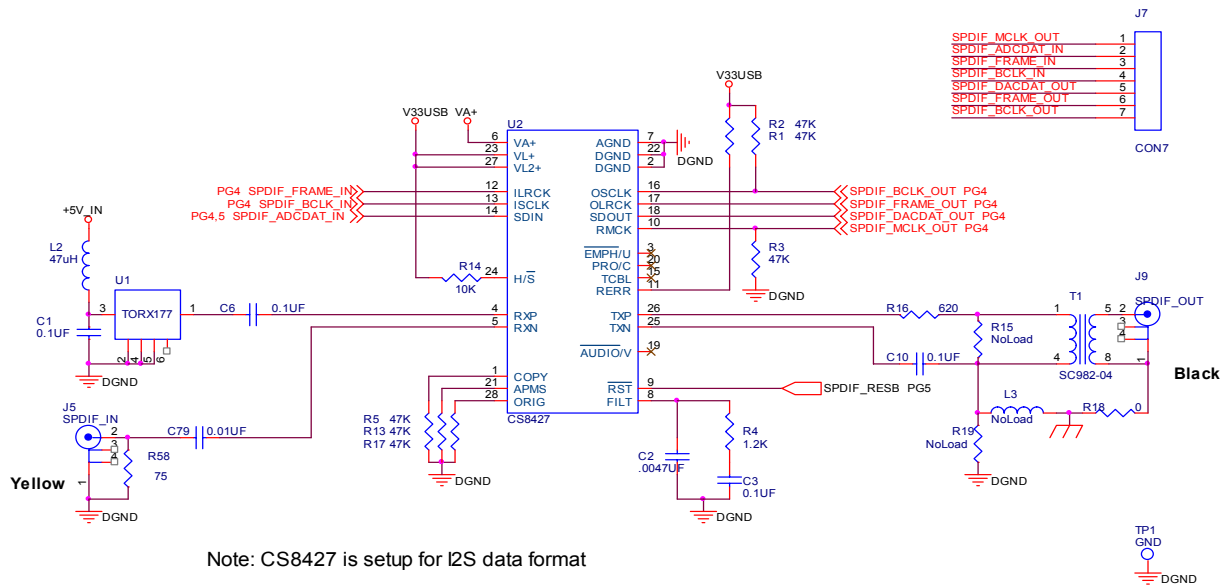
J7
SPDIF_MCLK_OUT 1
SPDIF_ADCDAT_IN 2
SPDIF_FRAME_IN 3
SPDIF_BCLK_IN 4
SPDIF_DACDAT_OUT 5
SPDIF_FRAME_OUT 6
SPDIF_BCLK_OUT 7
CON7

V33USB
V33USB VA+
U2
6 VA+
23 VL+
27 VL2+
AGND 7
DGND 22
DGND 2
DGND
R2 47K
R1 47K

PG4 SPDIF_FRAME_IN 12 ILRCK
PG4 SPDIF_BCLK_IN 13 ISCLK
PG4,5 SPDIF_ADCDAT_IN 14 SDIN
OSCLK 16 SPDIF_BCLK_OUT PG4
OLRCK 17 SPDIF_FRAME_OUT PG4
SDOUT 18 SPDIF_DACDAT_OUT PG4
RMCK 10 SPDIF_MCLK_OUT PG4

+5V_IN
L2
47uH
U1
TORX177
3
1
2 4 5 6
C1
0.1UF
DGND
C6 0.1UF

R14
10K
24 H/$\overline{S}$
$\overline{EMPH}$/U 3
PRO/C 20
TCBL 15
RERR 11
R3
47K
DGND

4 RXP
5 RXN
TXP 26
TXN 25
$\overline{AUDIO}$/V 19
R16 620
T1
1 5 2
3
4
4 8
J9
SPDIF_OUT
R15
NoLoad
C10 0.1UF
SC982-04
Black

1 COPY
21 APMS
28 ORIG
CS8427
$\overline{RST}$ 9
FILT 8
SPDIF_RESB PG5

J5
SPDIF_IN
2
3
4
1
C79 0.01UF
R58
75
Yellow
DGND

R5 47K
R13 47K
R17 47K
DGND
R4
1.2K
C2
.0047UF
C3
0.1UF
DGND
L3
NoLoad
R18 0
R19
NoLoad
DGND

TP1
GND
DGND

Note: CS8427 is setup for I2S data format